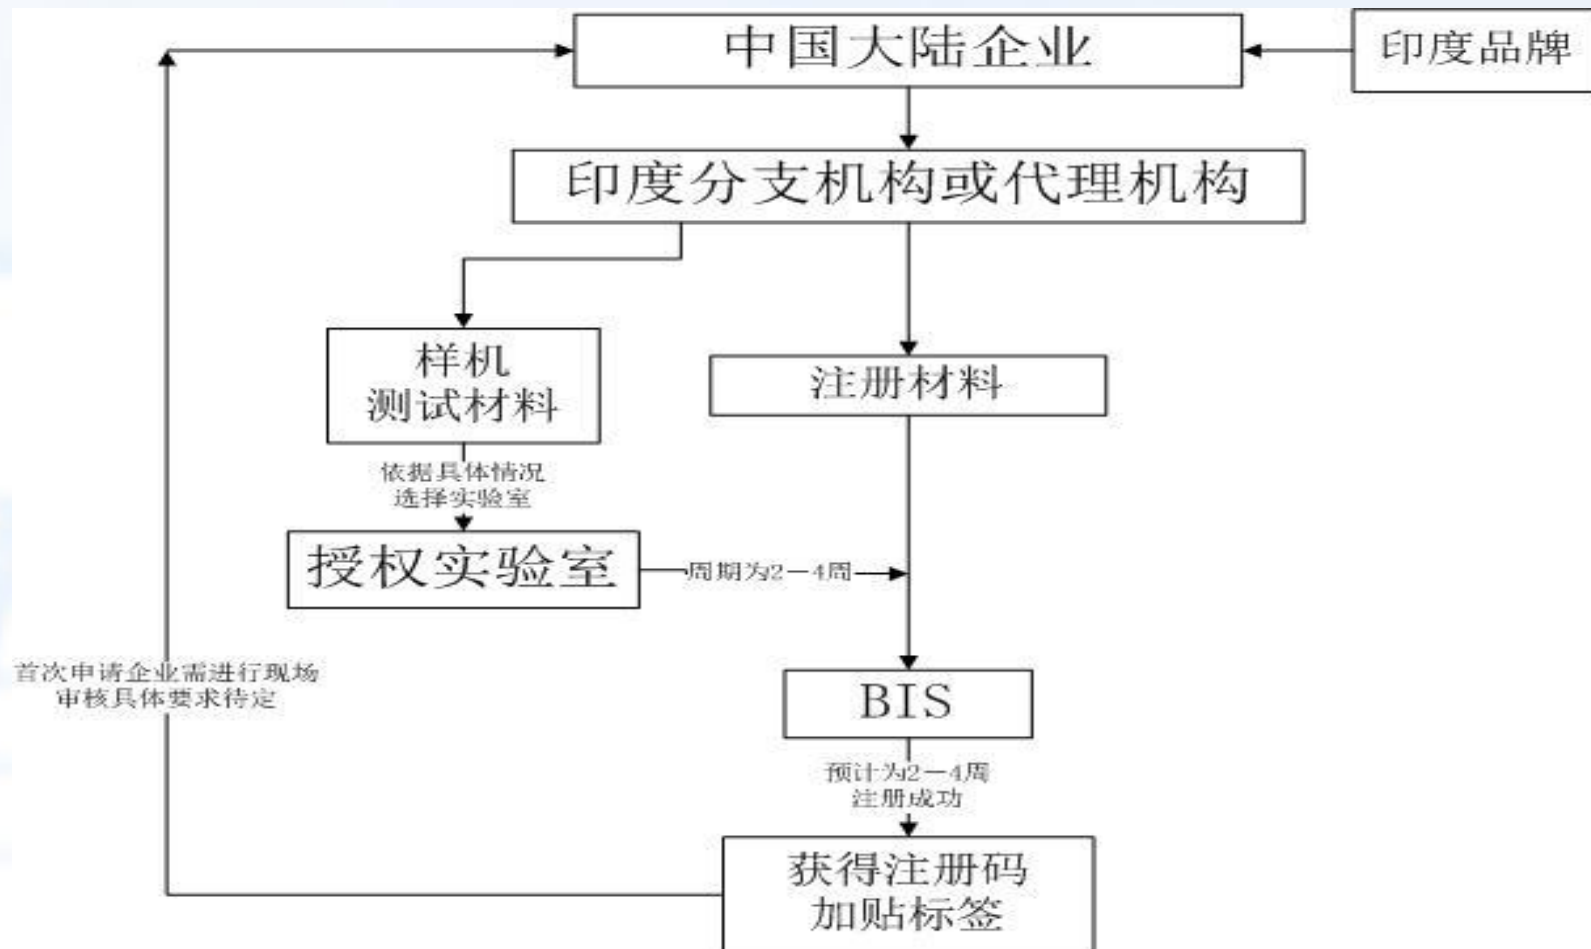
中国大陆企业

印度品牌

印度分支机构或代理机构

样机
测试材料

注册材料

依据具体情况
选择实验室

授权实验室

周期为2—4周

首次申请企业需进行现场
审核具体要求待定

BIS

预计为2—4周
注册成功

获得注册码
加贴标签